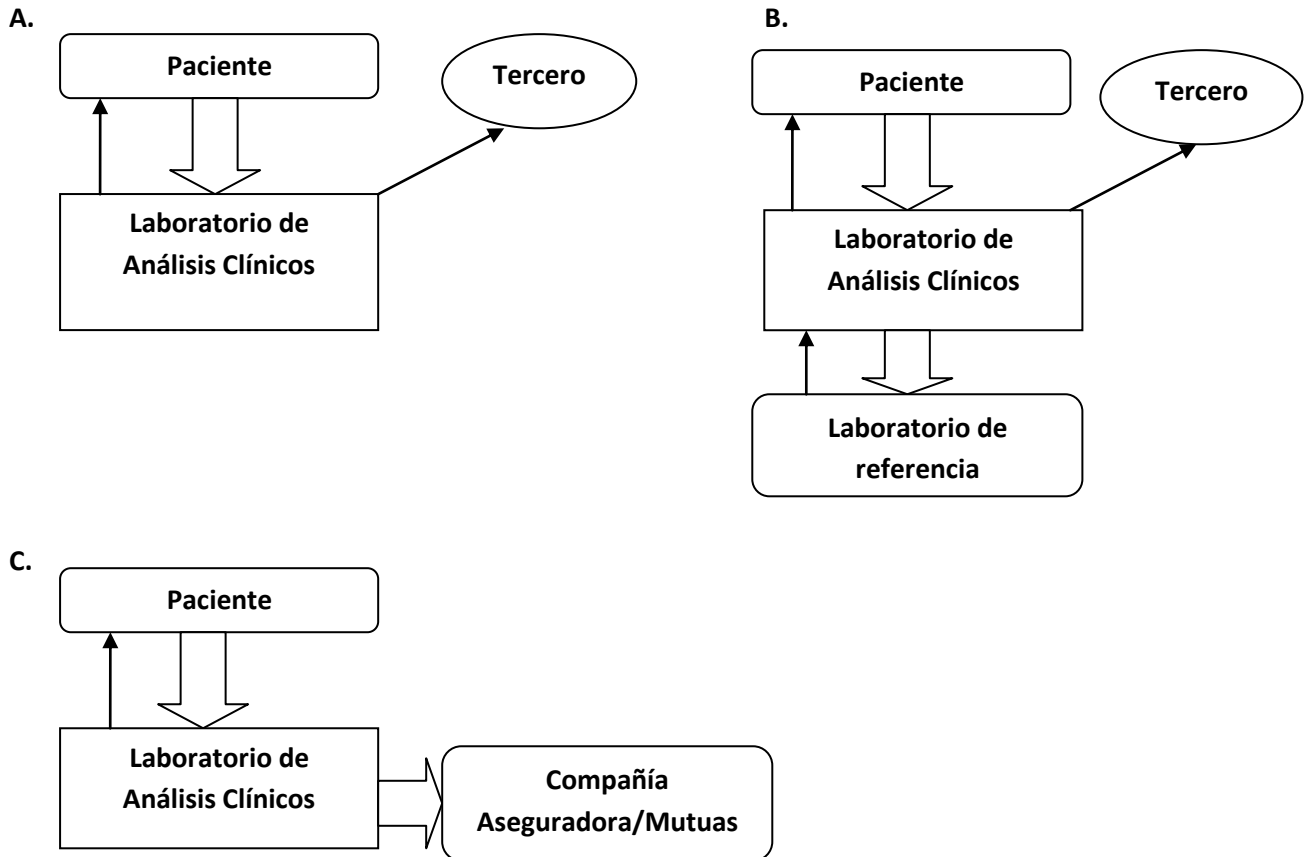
A.

Paciente

Tercero

Laboratorio de Análisis Clínicos

B.

Paciente

Tercero

Laboratorio de Análisis Clínicos

Laboratorio de referencia

C.

Paciente

Laboratorio de Análisis Clínicos

Compañía Aseguradora/Mutuas